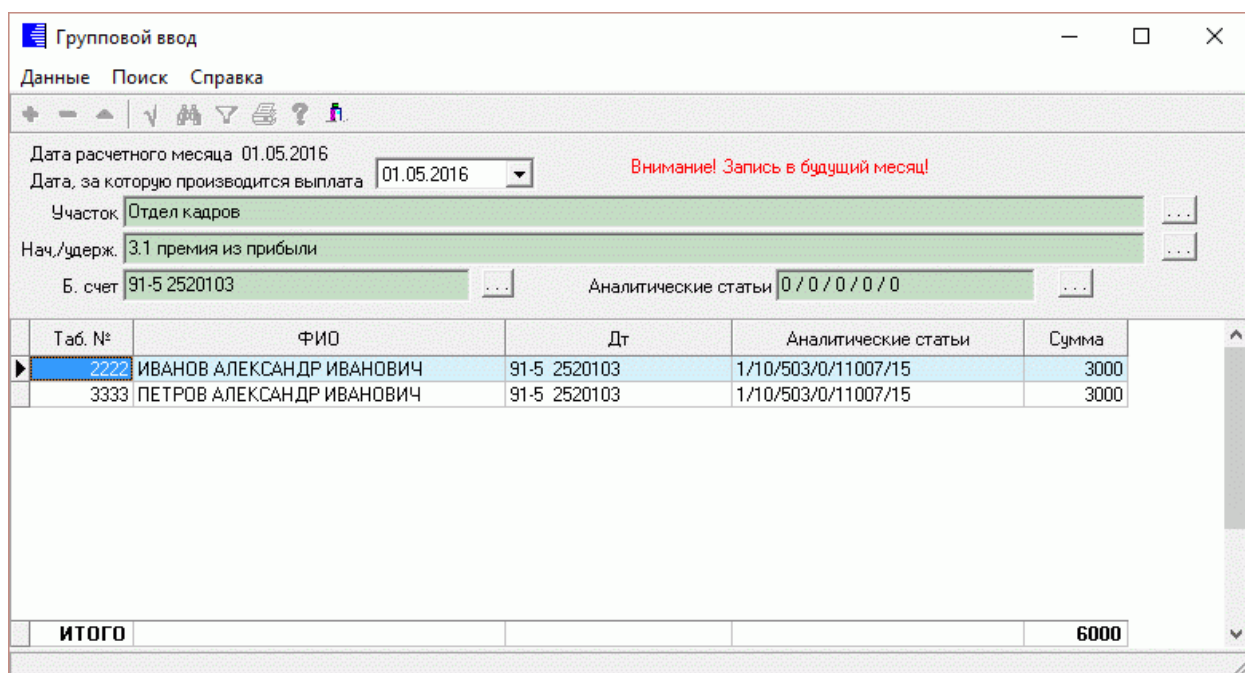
Групповой ввод

Данные Поиск Справка

Дата расчетного месяца 01.05.2016
Дата, за которую производится выплата 01.05.2016

Внимание! Запись в будущий месяц!

Участок Отдел кадров ...
Нач./удерж. 3.1 премия из прибыли ...
Б. счет 91-5 2520103 ...
Аналитические статьи 0 / 0 / 0 / 0 / 0 ...

| Таб. № | ФИО | Дт | Аналитические статьи | Сумма |
|---|---|---|---|---|
| 2222 | ИВАНОВ АЛЕКСАНДР ИВАНОВИЧ | 91-5 2520103 | 1/10/503/0/11007/15 | 3000 |
| 3333 | ПЕТРОВ АЛЕКСАНДР ИВАНОВИЧ | 91-5 2520103 | 1/10/503/0/11007/15 | 3000 |
| ИТОГО | | | | 6000 |